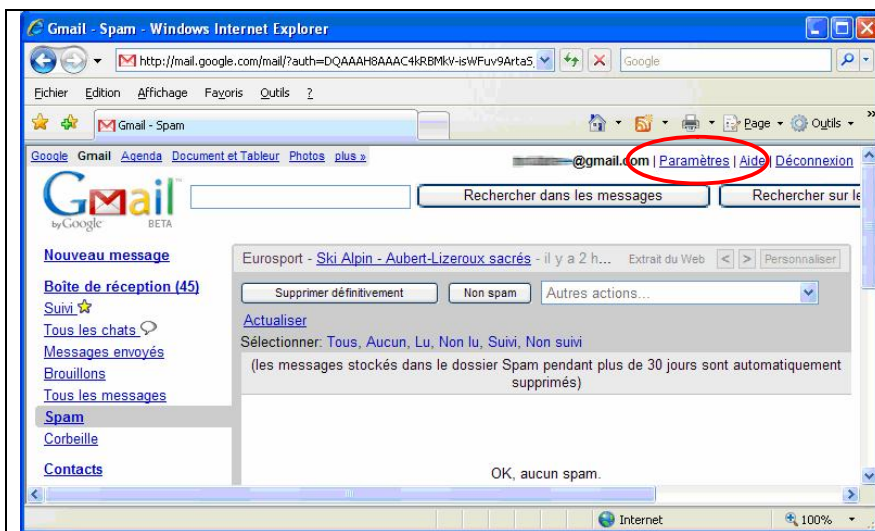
Gmail - Spam - Windows Internet Explorer

http://mail.google.com/mail/?auth=DQAAAH8AAAC4kRBMkV-isWFuv9ArtaS

Google

Fichier Edition Affichage Favoris Outils ?

Gmail - Spam

Page Outils

Google Gmail Agenda Document et Tableur Photos plus »

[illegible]@gmail.com | Paramètres | Aide | Déconnexion

Gmail by Google BETA

Rechercher dans les messages

Rechercher sur le

Nouveau message

Boîte de réception (45)

Suivi

Tous les chats

Messages envoyés

Brouillons

Tous les messages

Spam

Corbeille

Contacts

Eurosport - Ski Alpin - Aubert-Lizeroux sacrés - il y a 2 h... Extrait du Web < > Personnaliser

Supprimer définitivement

Non spam

Autres actions...

Actualiser

Sélectionner: Tous, Aucun, Lu, Non lu, Suivi, Non suivi

(les messages stockés dans le dossier Spam pendant plus de 30 jours sont automatiquement supprimés)

OK, aucun spam.

Internet

100%